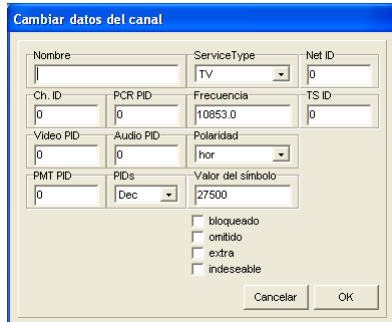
Cambiar datos del canal

Nombre

ServiceType
TV

Net ID
0

Ch. ID
0

PCR PID
0

Frecuencia
10853.0

TS ID
0

Video PID
0

Audio PID
0

Polaridad
hor

PMT PID
0

PIDs
Dec

Valor del símbolo
27500

bloqueado
omitido
extra
indeseable

Cancelar
OK